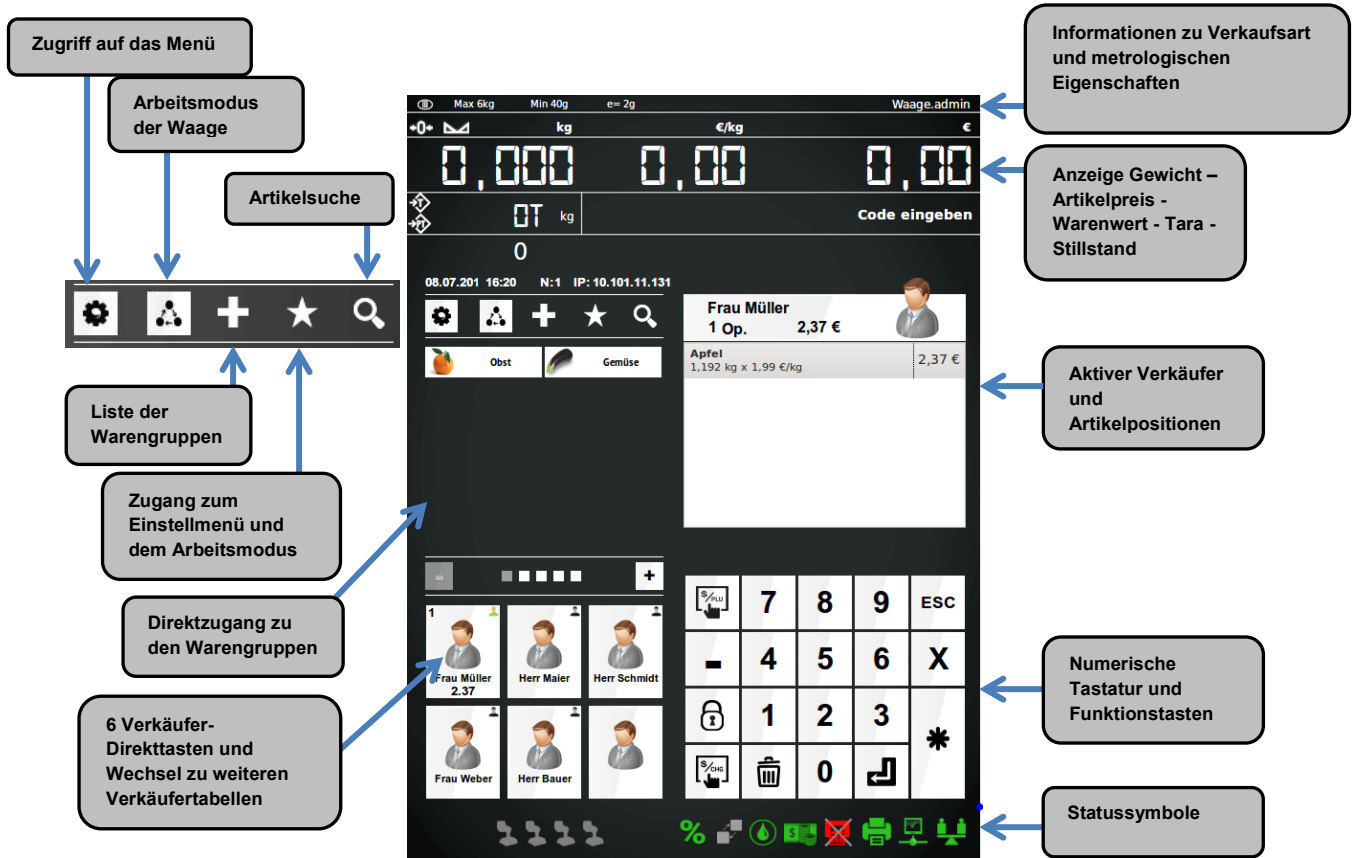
Zugriff auf das Menü

Arbeitsmodus der Waage

Artikelsuche

Liste der Warengruppen

Zugang zum Einstellmenü und dem Arbeitsmodus

Direktzugang zu den Warengruppen

6 Verkäufer-Direkttasten und Wechsel zu weiteren Verkäufertabellen

Max 6kg Min 40g e= 2g Waage.admin

→0← kg €/kg €

0,000 0,00 0,00

0T kg Code eingeben

0

08.07.201 16:20 N:1 IP: 10.101.11.131

Obst Gemüse

Frau Müller
1 Op. 2,37 €

Apfel
1,192 kg x 1,99 €/kg 2,37 €

+

1 Frau Müller 2.37

Herr Maier

Herr Schmidt

Frau Weber

Herr Bauer

$/_{PLU}$ 7 8 9 ESC

- 4 5 6 X

1 2 3 *

$/_{CHG}$ 0

%

Informationen zu Verkaufsart und metrologischen Eigenschaften

Anzeige Gewicht – Artikelpreis - Warenwert - Tara - Stillstand

Aktiver Verkäufer und Artikelpositionen

Numerische Tastatur und Funktionstasten

Statussymbole